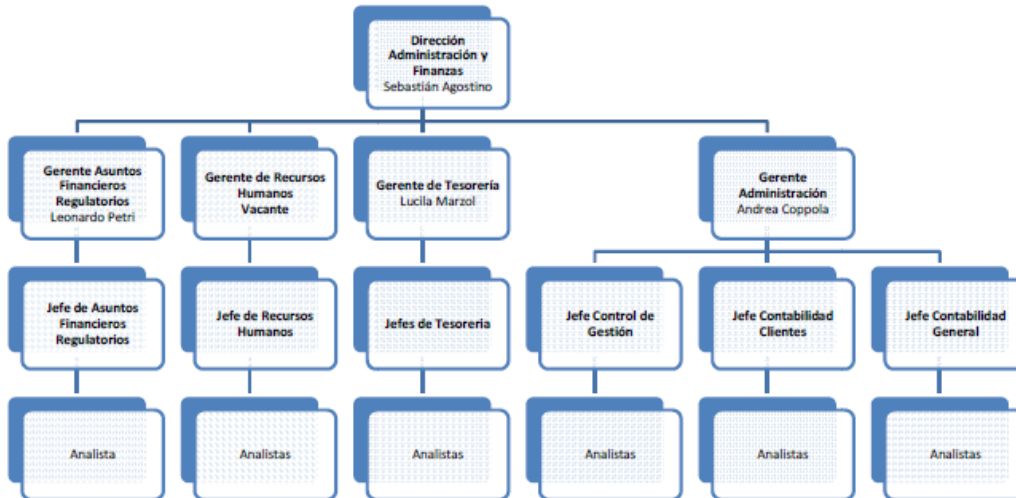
Dirección Administración y Finanzas
Sebastián Agostino

Gerente Asuntos Financieros Regulatorios
Leonardo Petri

Gerente de Recursos Humanos
Vacante

Gerente de Tesorería
Lucila Marzol

Gerente Administración
Andrea Coppola

Jefe de Asuntos Financieros Regulatorios

Jefe de Recursos Humanos

Jefes de Tesorería

Jefe Control de Gestión

Jefe Contabilidad Clientes

Jefe Contabilidad General

Analista

Analistas

Analistas

Analistas

Analistas

Analistas